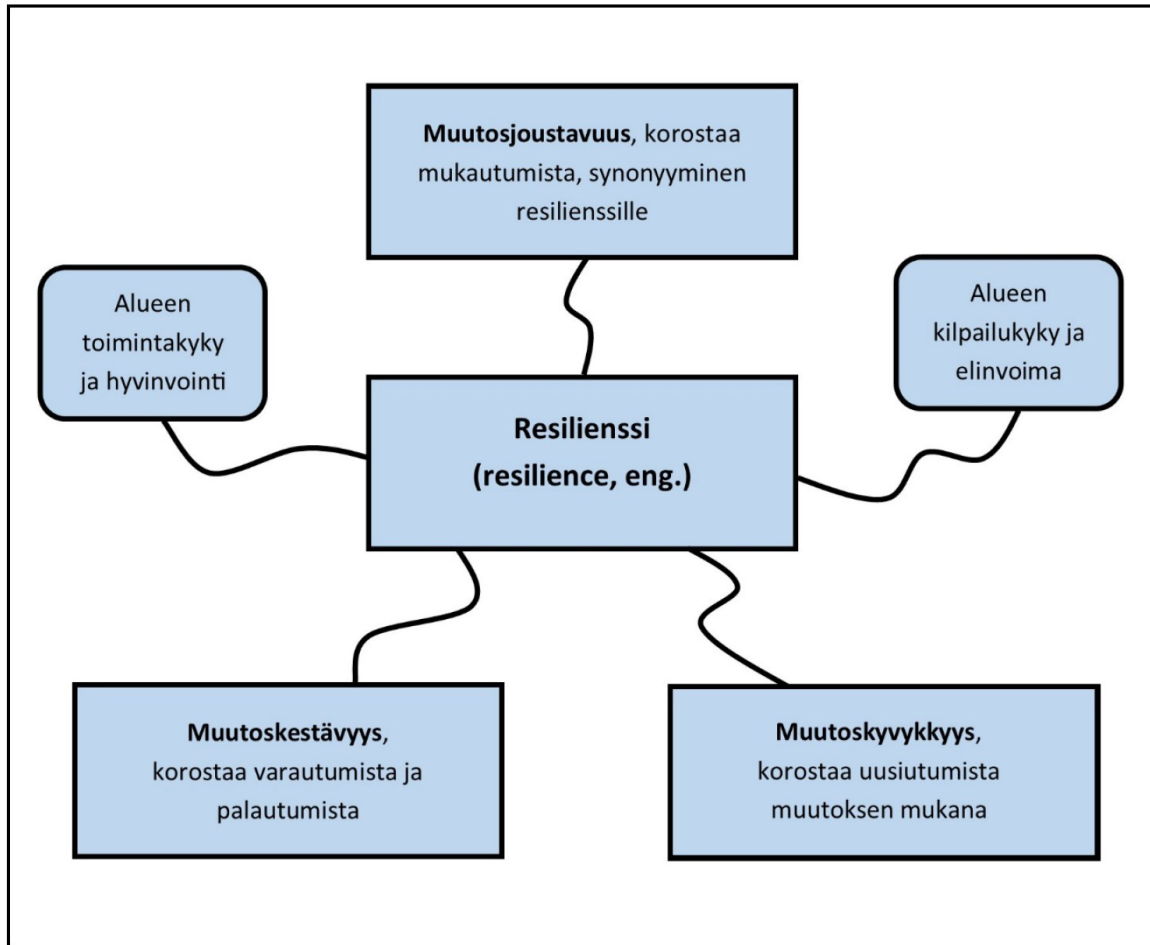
Muutosjoustavuus, korostaa mukautumista, synonyyminen resilienssille

Alueen toimintakyky ja hyvinvointi

Alueen kilpailukyky ja elinvoima

Resilienssi (resilience, eng.)

Muutoskestävyys, korostaa varautumista ja palautumista

Muutoskyvykkyys, korostaa uusiutumista muutoksen mukana